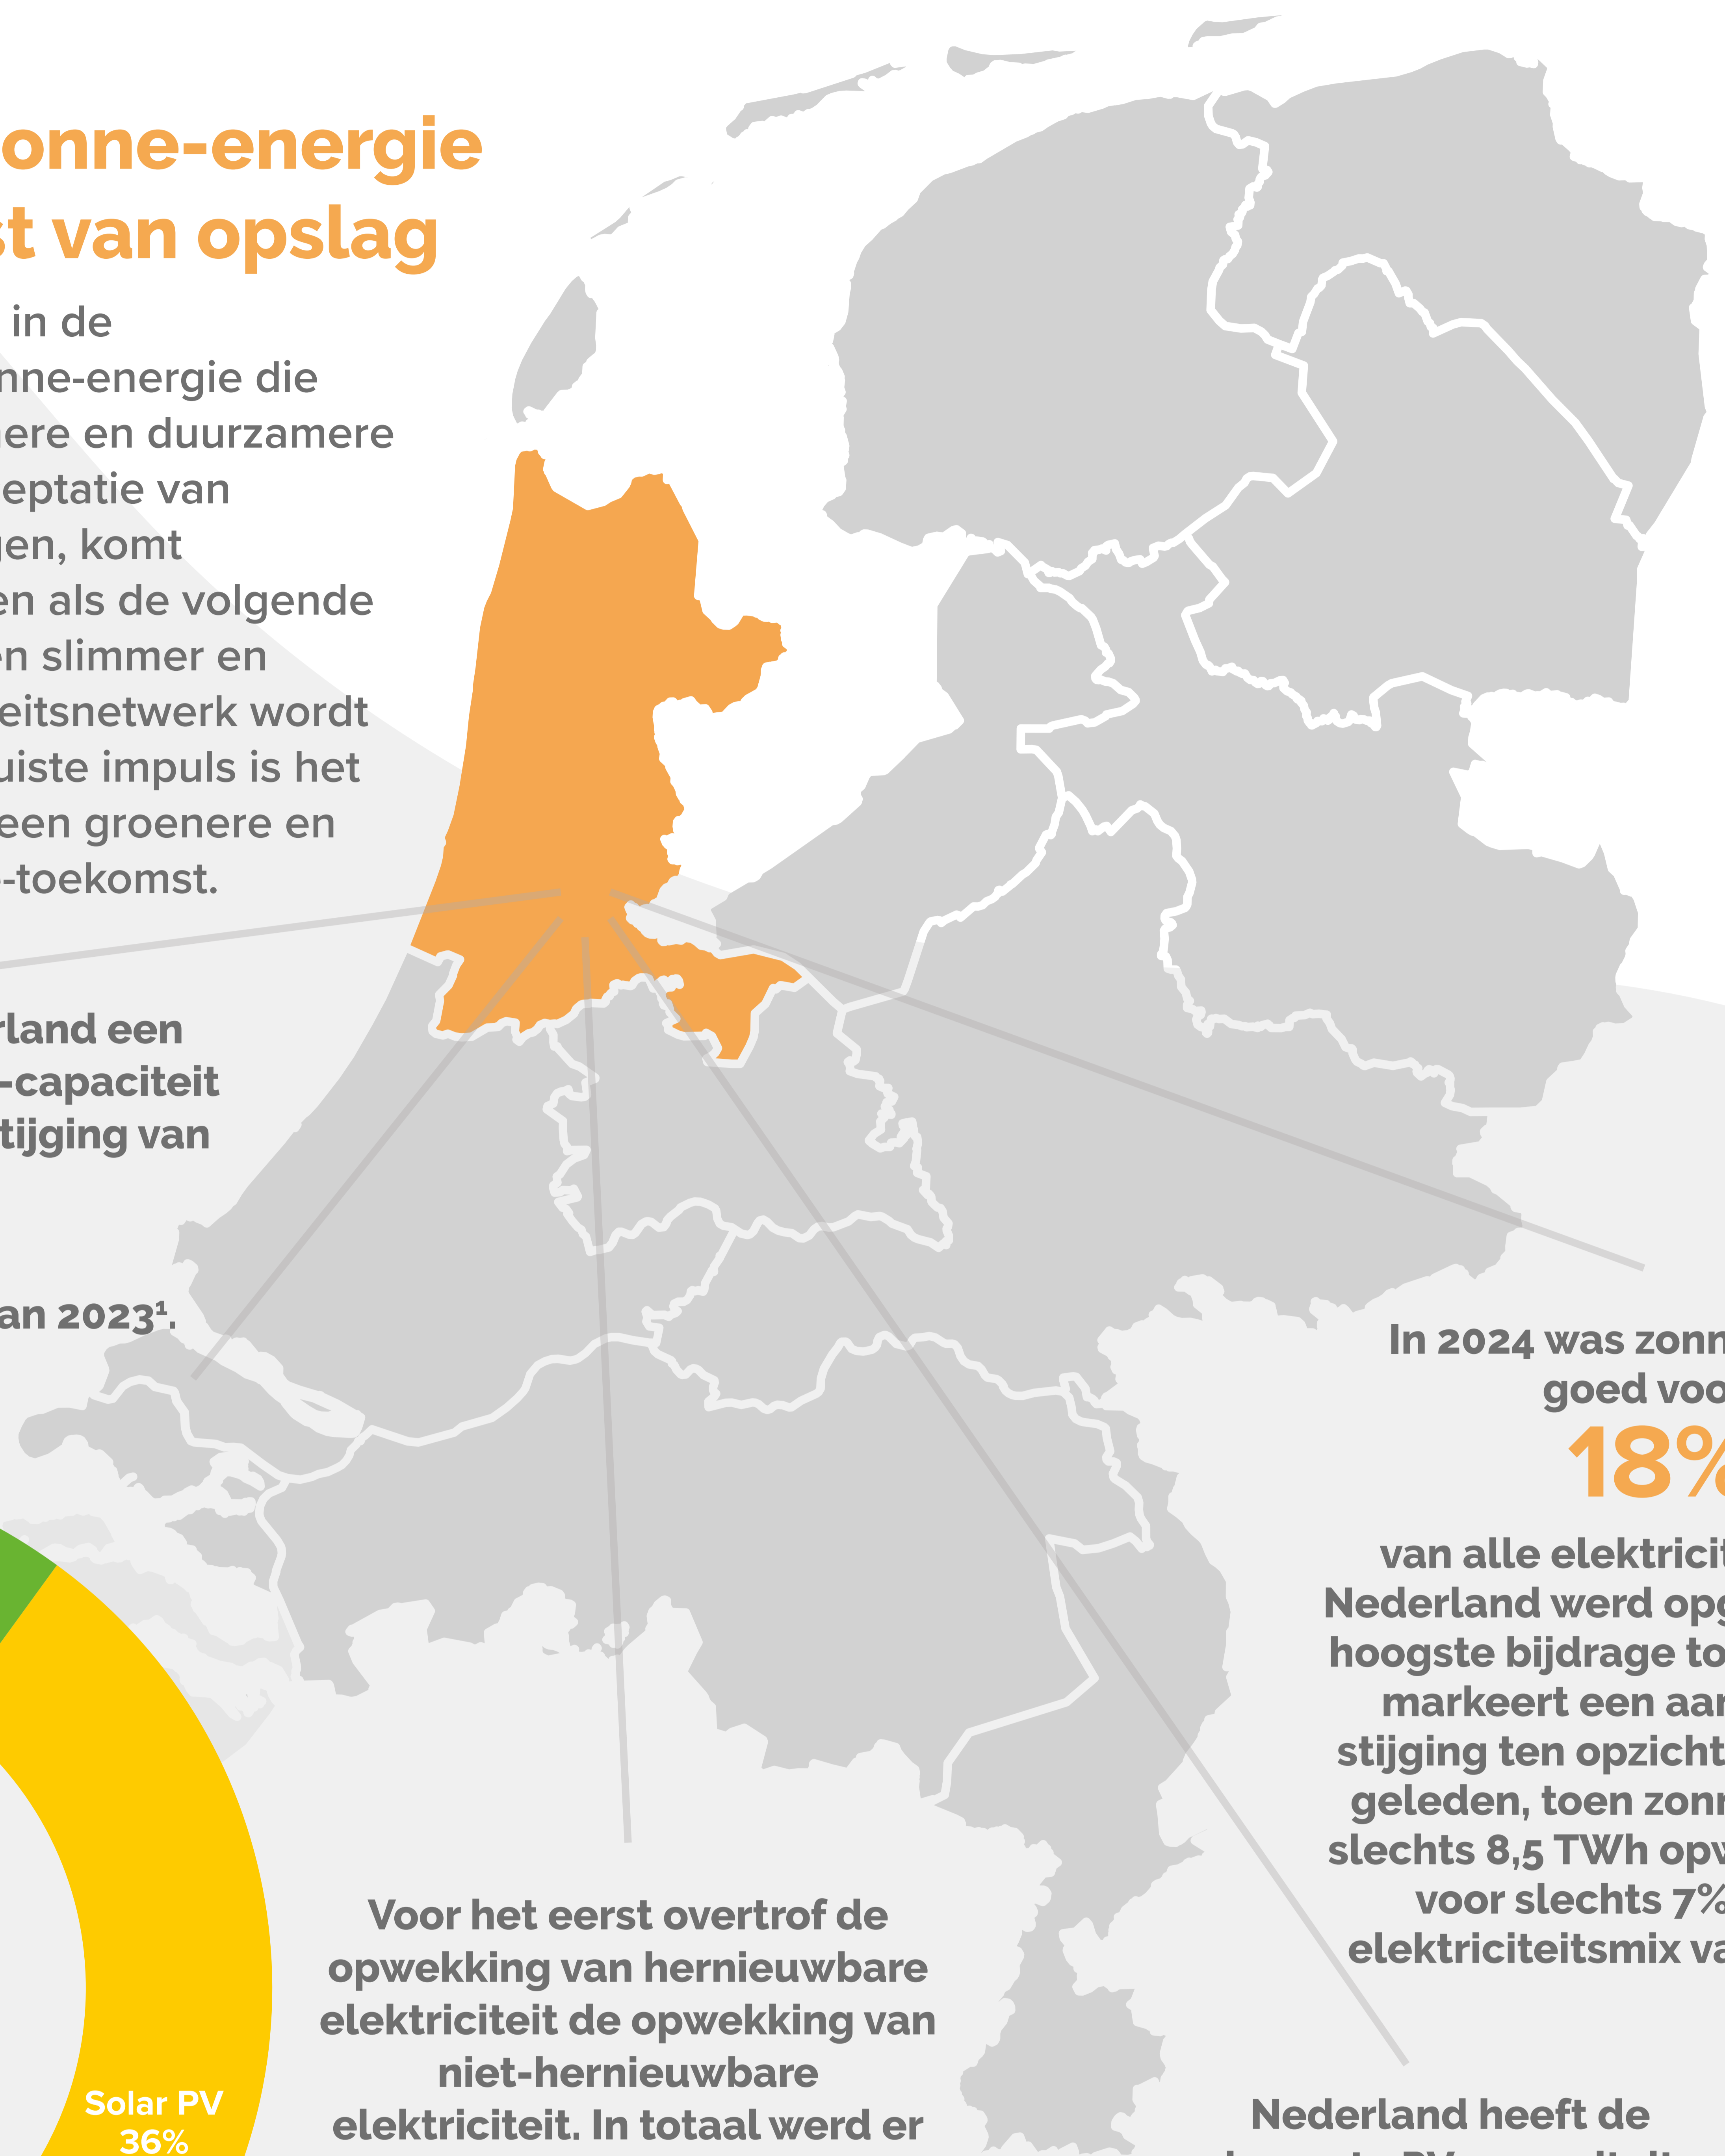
onne-energie
st van opslag

in de
nne-energie die
ere en duurzamere
eptatie van
gen, komt
en als de volgende
en slimmer en
eitsnetwerk wordt
uiste impuls is het
een groenere en
-toekomst.

rland een
-capaciteit
tijging van

an 2023¹.

In 2024 was zonn
goed voo
18%
van alle elektricit
Nederland werd op
hoogste bijdrage to
markeert een aan
stijging ten opzicht
geleden, toen zonn
slechts 8,5 TWh opv
voor slechts 7%
elektriciteitsmix va

Voor het eerst overtrof de opwekking van hernieuwbare elektriciteit de opwekking van niet-hernieuwbare elektriciteit. In totaal werd er

Solar PV
36%

Nederland heeft de